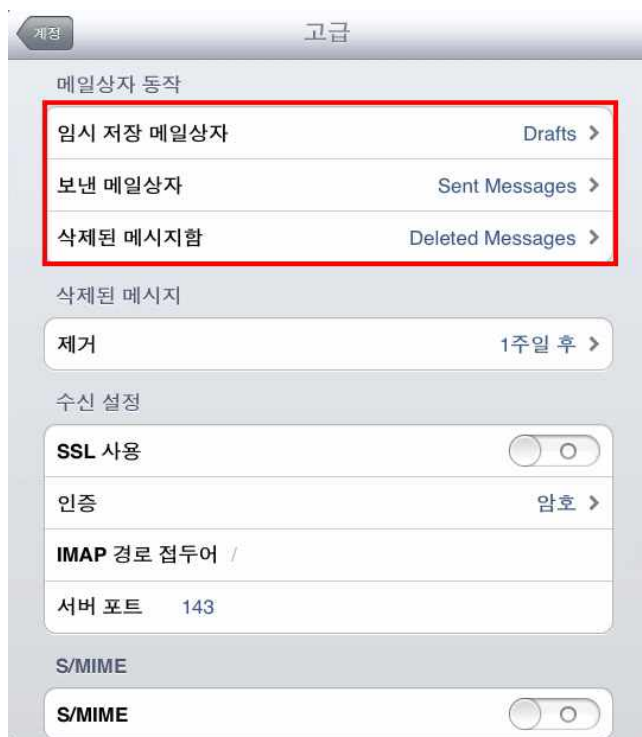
계정

고급

메일상자 동작

임시 저장 메일상자 Drafts >

보낸 메일상자 Sent Messages >

삭제된 메시지함 Deleted Messages >

삭제된 메시지

제거 1주일 후 >

수신 설정

SSL 사용 O

인증 암호 >

IMAP 경로 접두어 /

서버 포트 143

S/MIME

S/MIME O